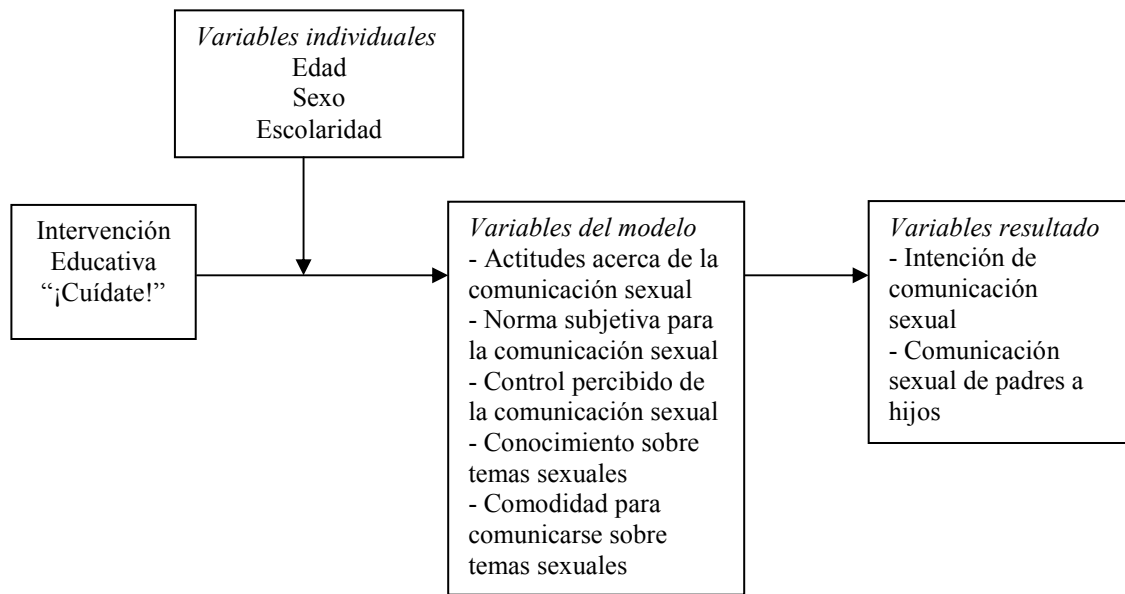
Variables individuales
Edad
Sexo
Escolaridad

Intervención Educativa "¡Cuídate!"

Variables del modelo
- Actitudes acerca de la comunicación sexual
- Norma subjetiva para la comunicación sexual
- Control percibido de la comunicación sexual
- Conocimiento sobre temas sexuales
- Comodidad para comunicarse sobre temas sexuales

Variables resultado
- Intención de comunicación sexual
- Comunicación sexual de padres a hijos